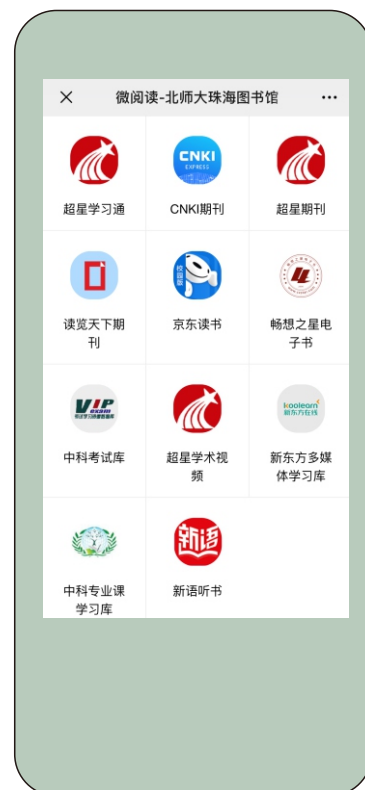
×　微阅读-北师大珠海图书馆　···

超星学习通

CNKI
EXPRESS
CNKI期刊

超星期刊

读览天下期刊

校园版
京东读书

畅想之星电子书

VIP
中科考试库

超星学术视频

koolearn
新东方在线
新东方多媒体学习库

中科专业课学习库

新语
新语听书